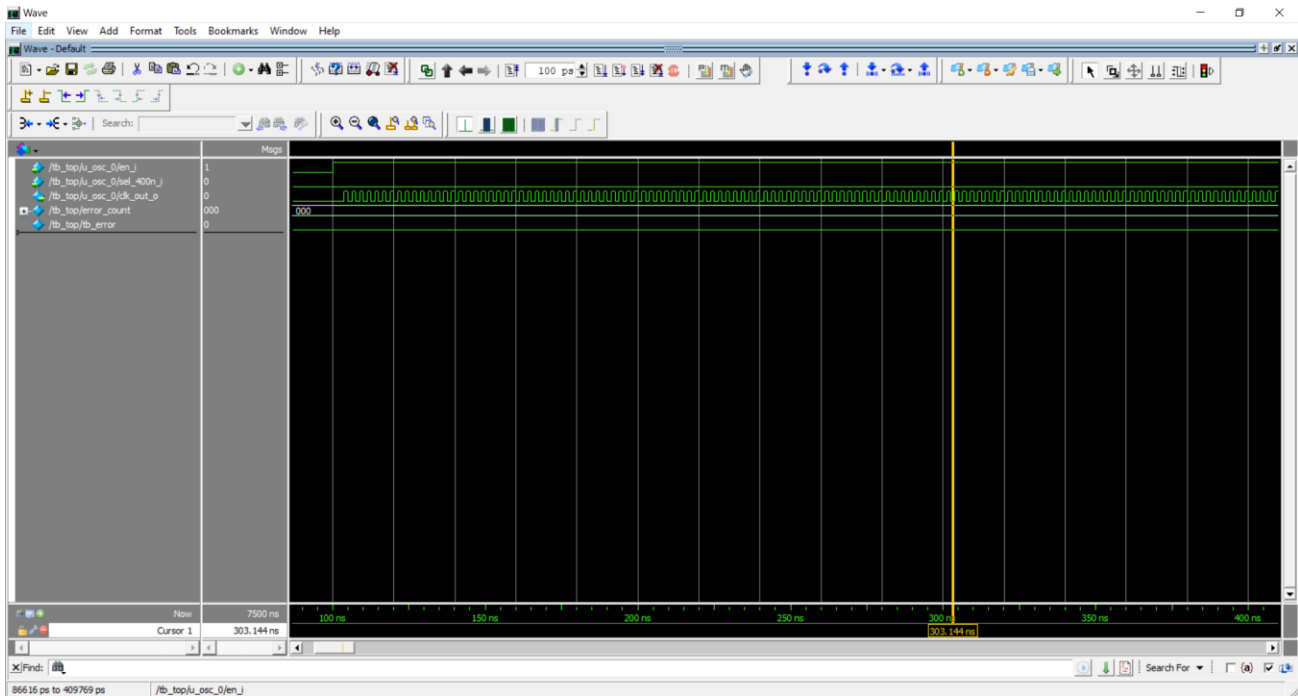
Wave
File Edit View Add Format Tools Bookmarks Window Help
Wave - Default
100 ps
Search:
Msgs
/tb_top/u_osc_0/en_i 1
/tb_top/u_osc_0/sel_400n_i 0
/tb_top/u_osc_0/clk_out_o 0
/tb_top/error_count 000
/tb_top/tb_error 0
000
Now 7500 ns
Cursor 1 303.144 ns
100 ns 150 ns 200 ns 250 ns 300 ns 350 ns 400 ns
303.144 ns
Find:
Search For
86616 ps to 409769 ps /tb_top/u_osc_0/en_i